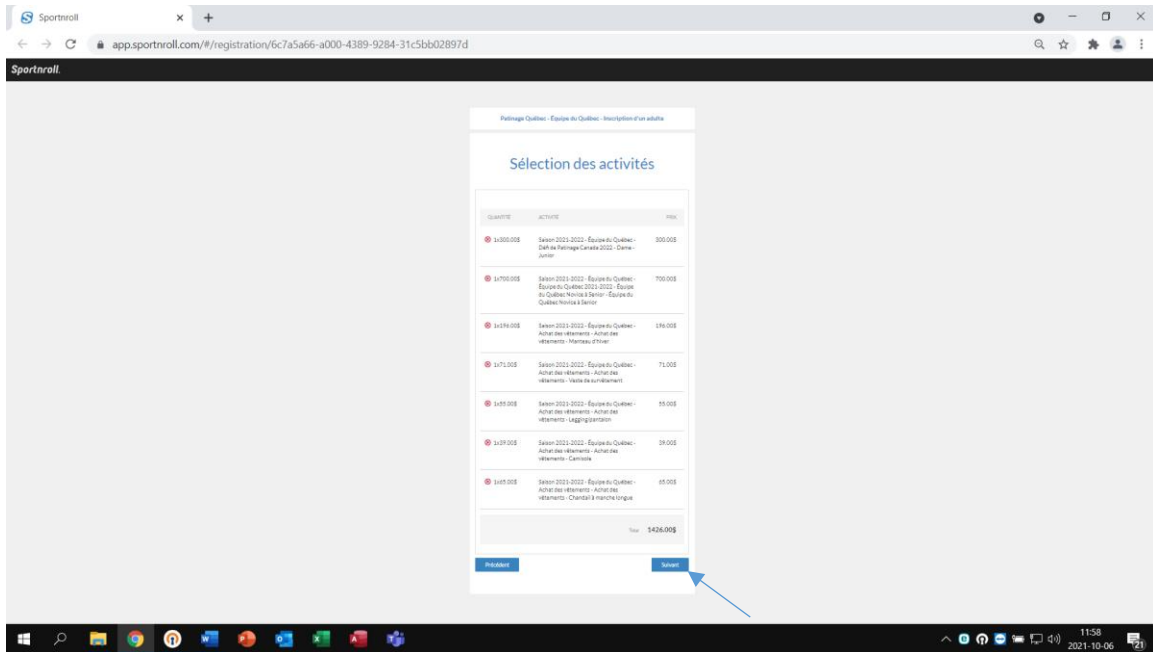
Sportnroll

app.sportnroll.com/#/registration/6c7a5a66-a000-4389-9284-31c5bb02897d

Sportnroll.

Patinage Québec - Équipe du Québec - Inscription d'un adulte

Sélection des activités

| QUANTITÉ | ACTIVITÉ | PRIX |
|---|---|---|
| 1x300.00$ | Saison 2021-2022 - Équipe du Québec - Défi de Patinage Canada 2022 - Dame - Junior | 300.00$ |
| 1x700.00$ | Saison 2021-2022 - Équipe du Québec - Équipe du Québec 2021-2022 - Équipe du Québec Novice à Senior - Équipe du Québec Novice à Senior | 700.00$ |
| 1x196.00$ | Saison 2021-2022 - Équipe du Québec - Achat des vêtements - Achat des vêtements - Manteau d'hiver | 196.00$ |
| 1x71.00$ | Saison 2021-2022 - Équipe du Québec - Achat des vêtements - Achat des vêtements - Veste de survêtement | 71.00$ |
| 1x55.00$ | Saison 2021-2022 - Équipe du Québec - Achat des vêtements - Achat des vêtements - Legging/pantalon | 55.00$ |
| 1x39.00$ | Saison 2021-2022 - Équipe du Québec - Achat des vêtements - Achat des vêtements - Camisole | 39.00$ |
| 1x65.00$ | Saison 2021-2022 - Équipe du Québec - Achat des vêtements - Achat des vêtements - Chandail à manche longue | 65.00$ |

Total 1426.00$

Précédent

Suivant

11:58
2021-10-06